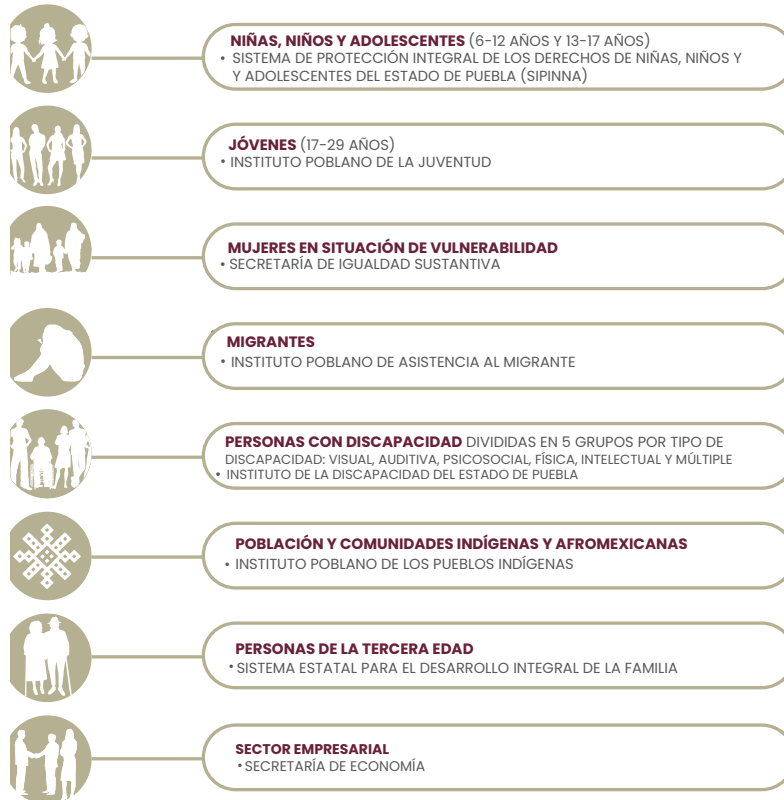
**NIÑAS, NIÑOS Y ADOLESCENTES** (6-12 AÑOS Y 13-17 AÑOS)
• SISTEMA DE PROTECCIÓN INTEGRAL DE LOS DERECHOS DE NIÑAS, NIÑOS Y Y ADOLESCENTES DEL ESTADO DE PUEBLA (SIPINNA)

**JÓVENES** (17-29 AÑOS)
• INSTITUTO POBLANO DE LA JUVENTUD

**MUJERES EN SITUACIÓN DE VULNERABILIDAD**
• SECRETARÍA DE IGUALDAD SUSTANTIVA

**MIGRANTES**
• INSTITUTO POBLANO DE ASISTENCIA AL MIGRANTE

**PERSONAS CON DISCAPACIDAD** DIVIDIDAS EN 5 GRUPOS POR TIPO DE DISCAPACIDAD: VISUAL, AUDITIVA, PSICOSOCIAL, FÍSICA, INTELECTUAL Y MÚLTIPLE
• INSTITUTO DE LA DISCAPACIDAD DEL ESTADO DE PUEBLA

**POBLACIÓN Y COMUNIDADES INDÍGENAS Y AFROMEXICANAS**
• INSTITUTO POBLANO DE LOS PUEBLOS INDÍGENAS

**PERSONAS DE LA TERCERA EDAD**
• SISTEMA ESTATAL PARA EL DESARROLLO INTEGRAL DE LA FAMILIA

**SECTOR EMPRESARIAL**
• SECRETARÍA DE ECONOMÍA